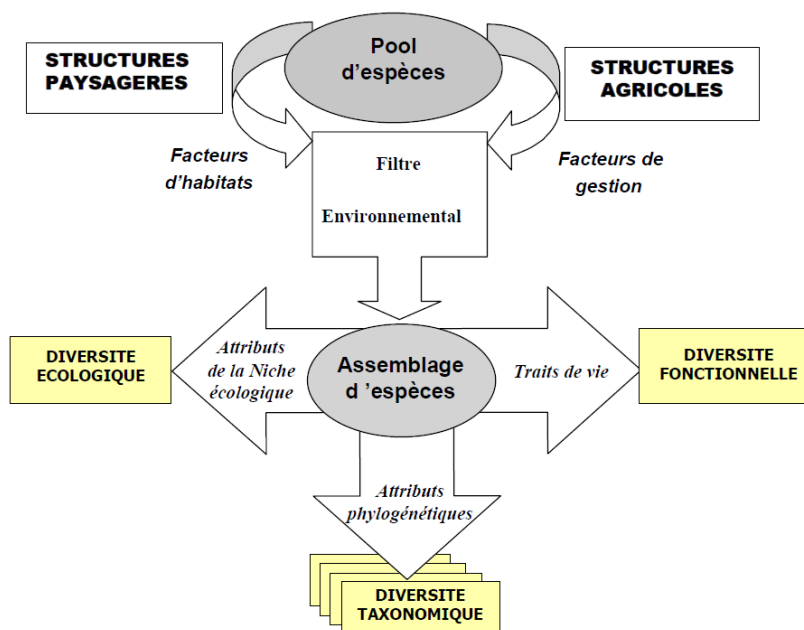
STRUCTURES PAYSAGERES

Pool d'espèces

STRUCTURES AGRICOLES

Facteurs d'habitats

Filtre

Environnemental

Facteurs de gestion

DIVERSITE ECOLOGIQUE

Attributs de la Niche écologique

Assemblage d 'espèces

Traits de vie

DIVERSITE FONCTIONNELLE

Attributs phylogénétiques

DIVERSITE TAXONOMIQUE